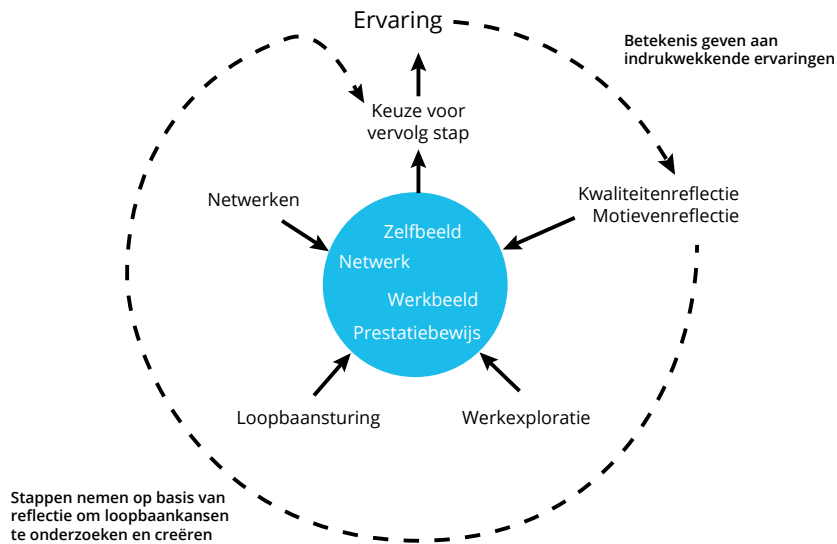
Ervaring

Betekenis geven aan indrukwekkende ervaringen

Keuze voor vervolg stap

Netwerken

Kwaliteitenreflectie
Motievenreflectie

Zelfbeeld
Netwerk
Werkbeeld
Prestatiebewijs

Loopbaansturing

Werkexploratie

Stappen nemen op basis van reflectie om loopbaankansen te onderzoeken en creëren